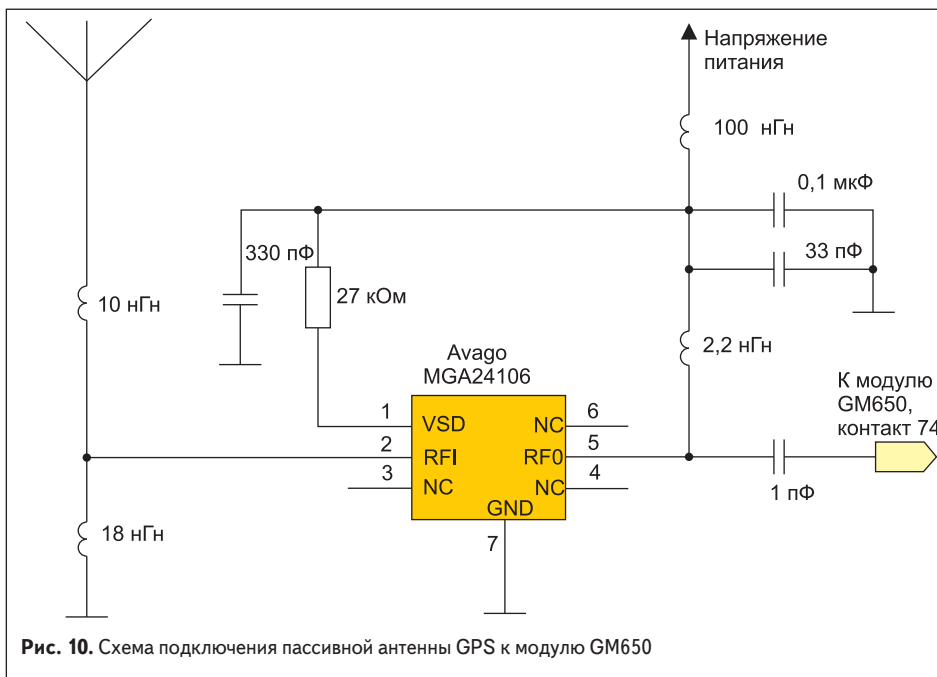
Напряжение питания

100 нГн

0,1 мкФ

330 пФ

33 пФ

10 нГн

27 кОм

2,2 нГн

Avago MGA24106

К модулю GM650, контакт 74

1 VSD
2 RFI
3 NC
NC 6
RF0 5
NC 4
GND
7

1 пФ

18 нГн

**Рис. 10.** Схема подключения пассивной антенны GPS к модулю GM650